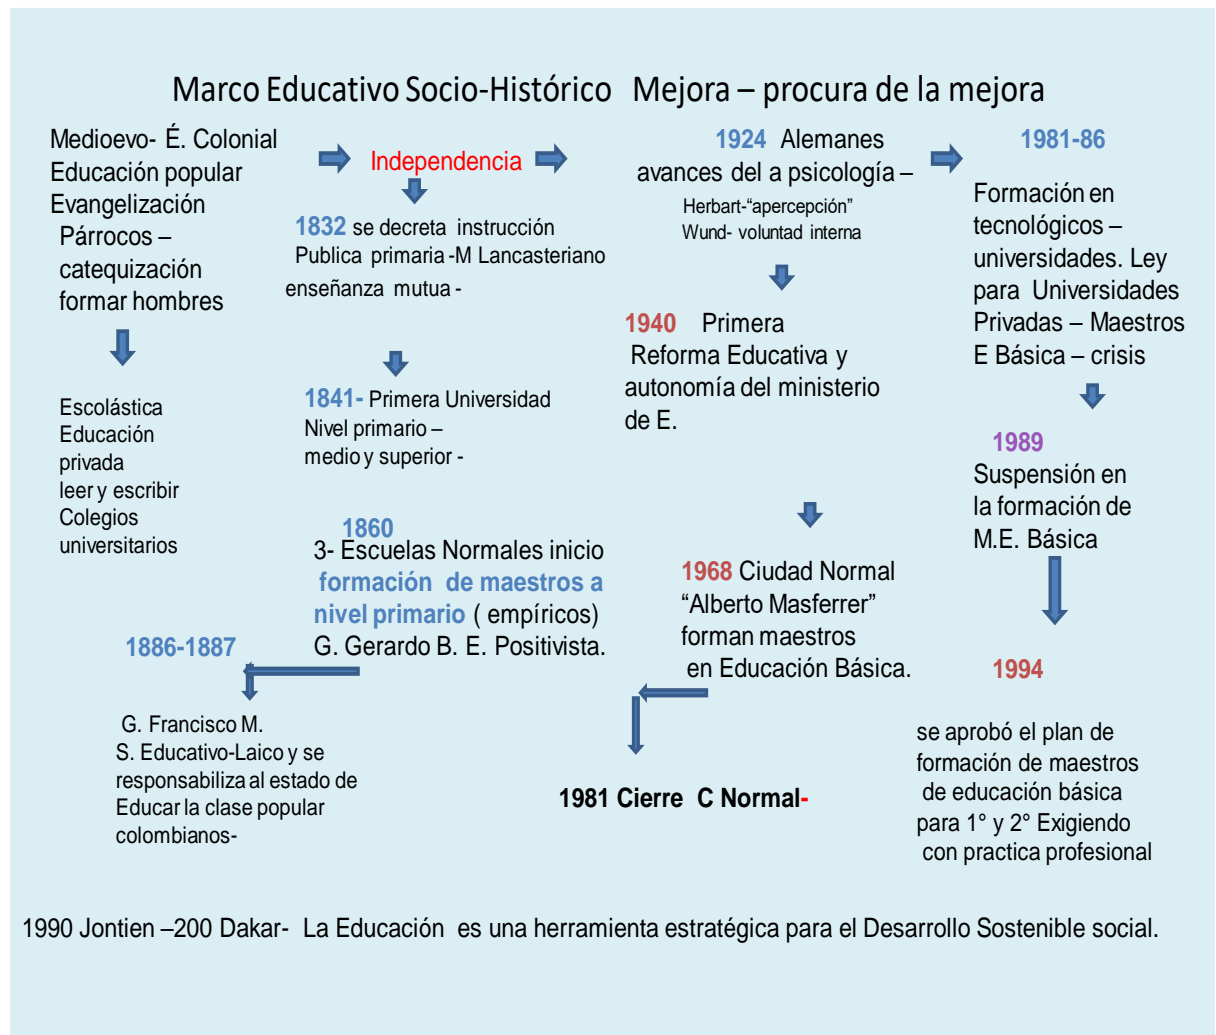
Marco Educativo Socio-Histórico   Mejora – procura de la mejora

Medioevo- É. Colonial
Educación popular
Evangelización
Párrocos –
catequización
formar hombres

Escolástica
Educación
privada
leer y escribir
Colegios
universitarios

Independencia

1832 se decreta instrucción Publica primaria -M Lancasteriano enseñanza mutua -

1841- Primera Universidad
Nivel primario –
medio y superior -

1860
3- Escuelas Normales inicio formación de maestros a nivel primario ( empíricos)
G. Gerardo B. E. Positivista.

1886-1887

G. Francisco M.
S. Educativo-Laico y se responsabiliza al estado de Educar la clase popular colombianos-

1924 Alemanes
avances del a psicología –
Herbart-"apercepción"
Wund- voluntad interna

1940 Primera
Reforma Educativa y autonomía del ministerio de E.

1968 Ciudad Normal "Alberto Masferrer" forman maestros en Educación Básica.

1981 Cierre C Normal-

1981-86

Formación en tecnológicos – universidades. Ley para Universidades Privadas – Maestros E Básica – crisis

1989
Suspensión en la formación de M.E. Básica

1994

se aprobó el plan de formación de maestros de educación básica para 1° y 2° Exigiendo con practica profesional

1990 Jontien –200 Dakar- La Educación es una herramienta estratégica para el Desarrollo Sostenible social.